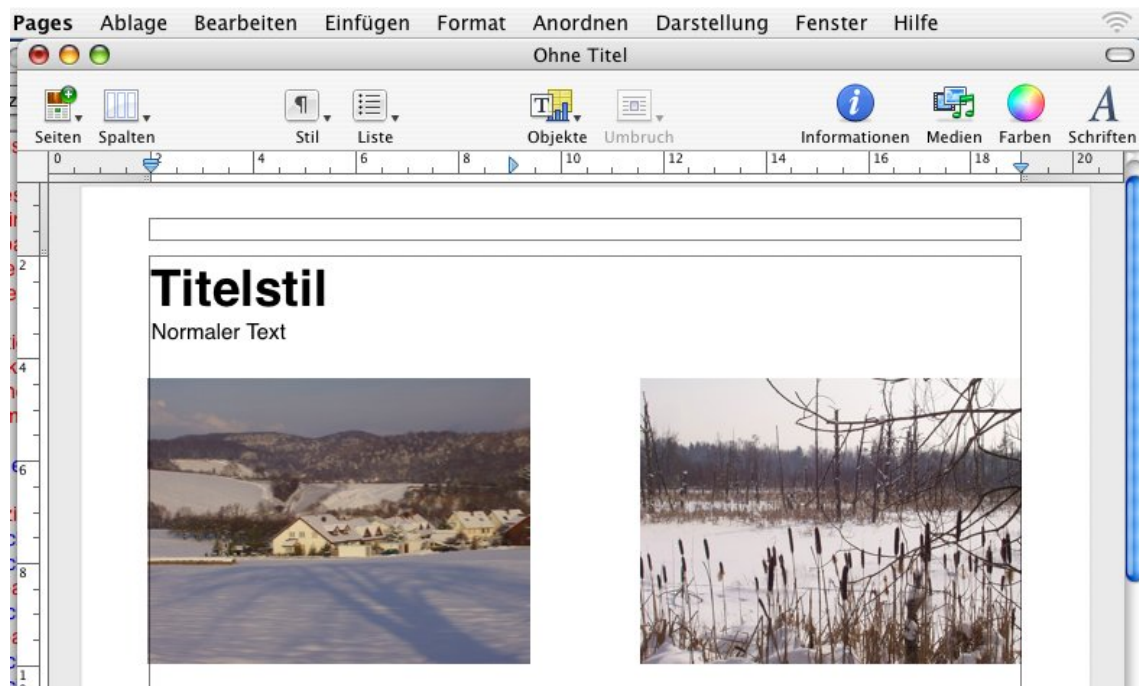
Pages Ablage Bearbeiten Einfügen Format Anordnen Darstellung Fenster Hilfe

Ohne Titel

Seiten Spalten Stil Liste Objekte Umbruch Informationen Medien Farben Schriften

0 2 4 6 8 10 12 14 16 18 20

2
4
6
8
1

Titelstil

Normaler Text